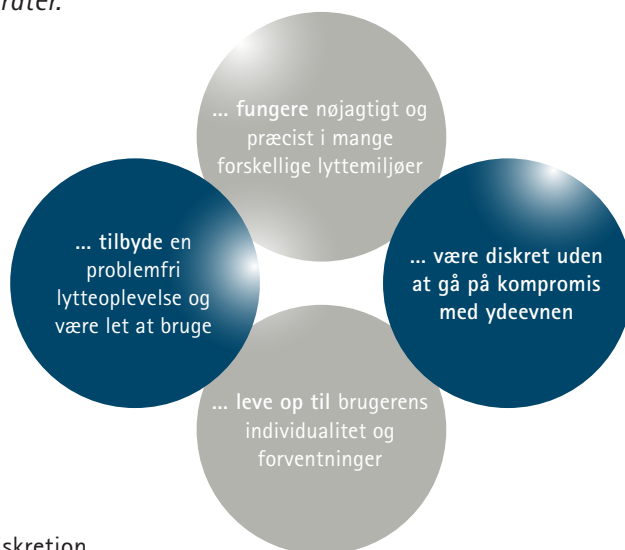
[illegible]rater.

... fungere nøjagtigt og præcist i mange forskellige lyttemiljøer

... tilbyde en problemfri lytteoplevelse og være let at bruge

... være diskret uden at gå på kompromis med ydeevnen

... leve op til brugerens individualitet og forventninger

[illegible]skretion